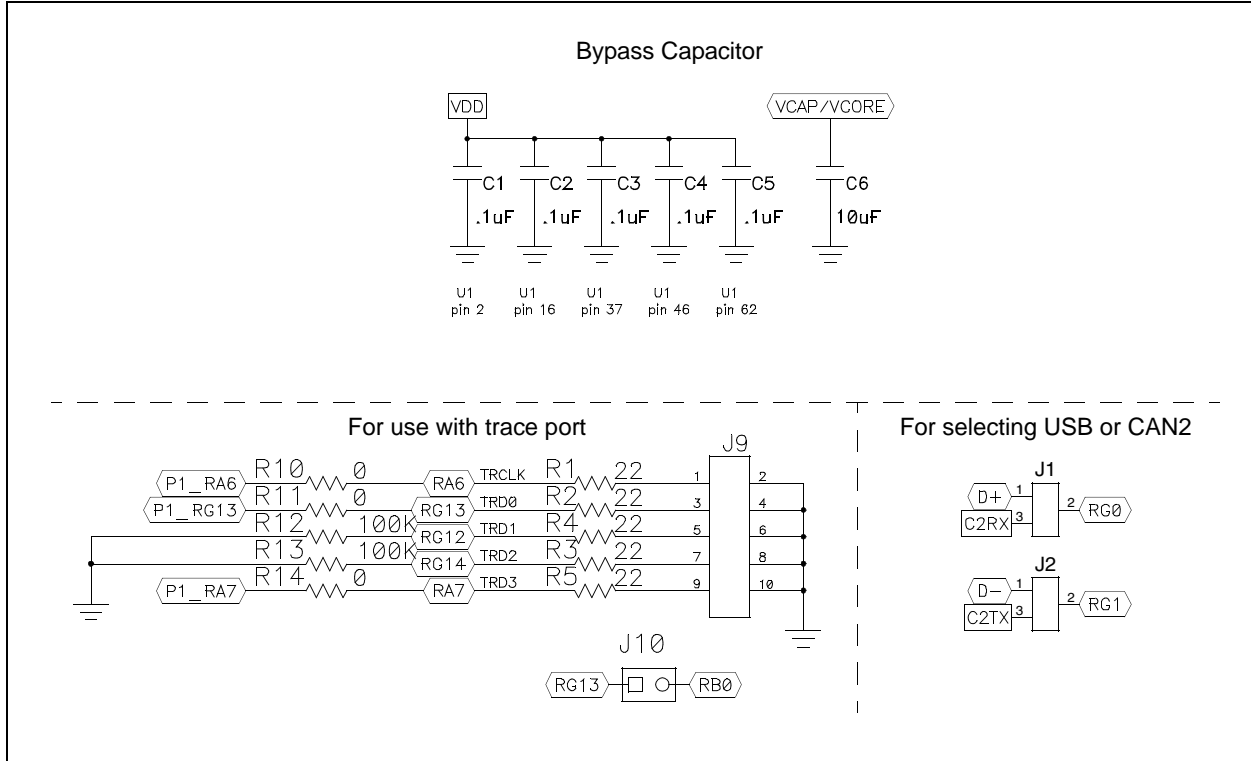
Bypass Capacitor

VDD

VCAP/VCORE

C1 .1uF
C2 .1uF
C3 .1uF
C4 .1uF
C5 .1uF
C6 10uF

U1 pin 2
U1 pin 16
U1 pin 37
U1 pin 46
U1 pin 62

For use with trace port

J9

P1_RA6 R10 0 RA6 TRCLK R1 22 1 2
P1_RG13 R11 0 RG13 TRD0 R2 22 3 4
R12 100K RG12 TRD1 R4 22 5 6
R13 100K RG14 TRD2 R3 22 7 8
P1_RA7 R14 0 RA7 TRD3 R5 22 9 10

J10

RG13 RB0

For selecting USB or CAN2

J1
D+ 1
C2RX 3
2 RG0

J2
D- 1
C2TX 3
2 RG1